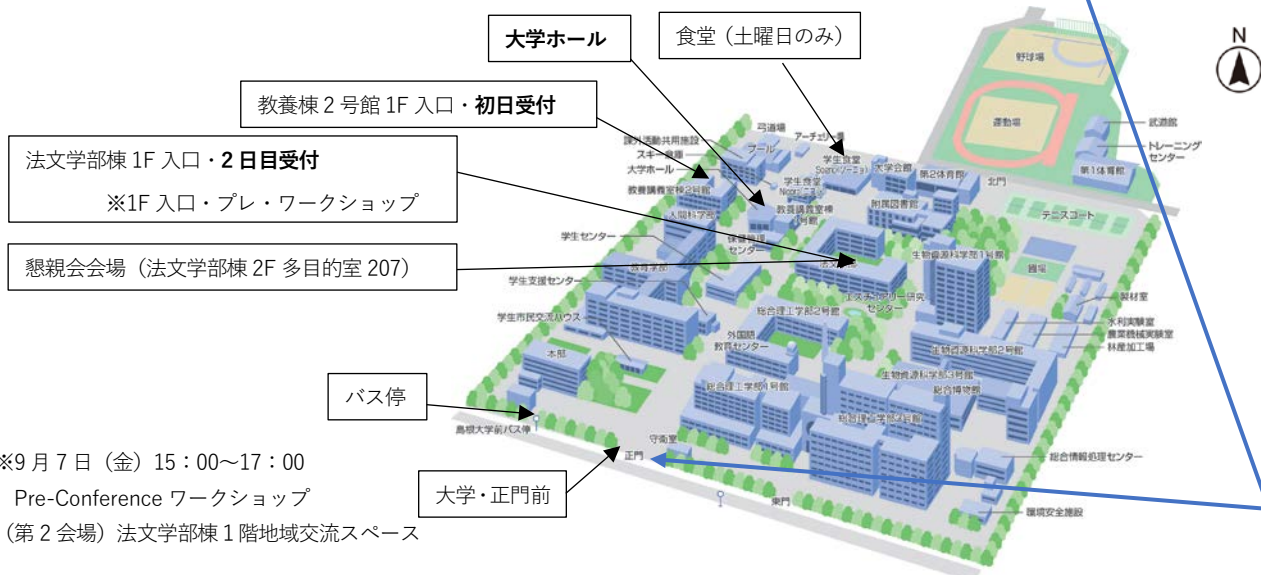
大学ホール

食堂（土曜日のみ）

教養棟 2 号館 1F 入口・初日受付

法文学部棟 1F 入口・2 日目受付
※1F 入口・プレ・ワークショップ

懇親会会場（法文学部棟 2F 多目的室 207）

バス停

大学・正門前

N

野球場
運動場
武道館
トレーニングセンター
第1体育館
弓道場
課外活動共用施設
スキー倉庫
プール
アーチェリー場
大学ホール
学生食堂
学生食堂
大学会館
第2体育館
北門
教養講義室棟2号館
人間科学部
教養講義室棟
附属図書館
テニスコート
学生センター
保健管理センター
法文学部
生物資源科学部1号館
農場
学生支援センター
教育学部
総合理工学部2号館
エスチュアリー研究センター
製材室
学生市民交流ハウス
外国語教育センター
水利実験室
農業機械実験室
林産加工場
本部
生物資源科学部2号館
生物資源科学部3号館
総合博物館
総合理工学部1号館
総合理工学部3号館
島根大学前バス停
守衛室
正門
総合情報処理センター
東門
環境安全施設

※9 月 7 日（金）15：00～17：00
Pre-Conference ワークショップ
（第 2 会場）法文学部棟 1 階地域交流スペース